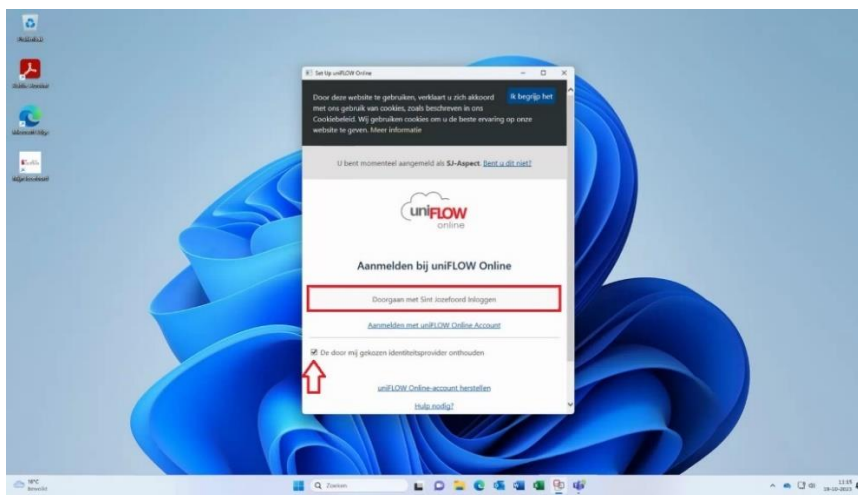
Set Up uniFLOW Online

Door deze website te gebruiken, verklaart u zich akkoord met ons gebruik van cookies, zoals beschreven in ons Cookiebeleid. Wij gebruiken cookies om u de beste ervaring op onze website te geven. Meer informatie

Ik begrijp het

U bent momenteel aangemeld als SJ-Aspect. Bent u dit niet?

uniFLOW online

Aanmelden bij uniFLOW Online

Doorgaan met Sint Jozefoord inloggen

Aanmelden met uniFLOW Online Account

De door mij gekozen identiteitsprovider onthouden

uniFLOW Online-account herstellen

Hulp nodig?

Zoeken

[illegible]

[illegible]